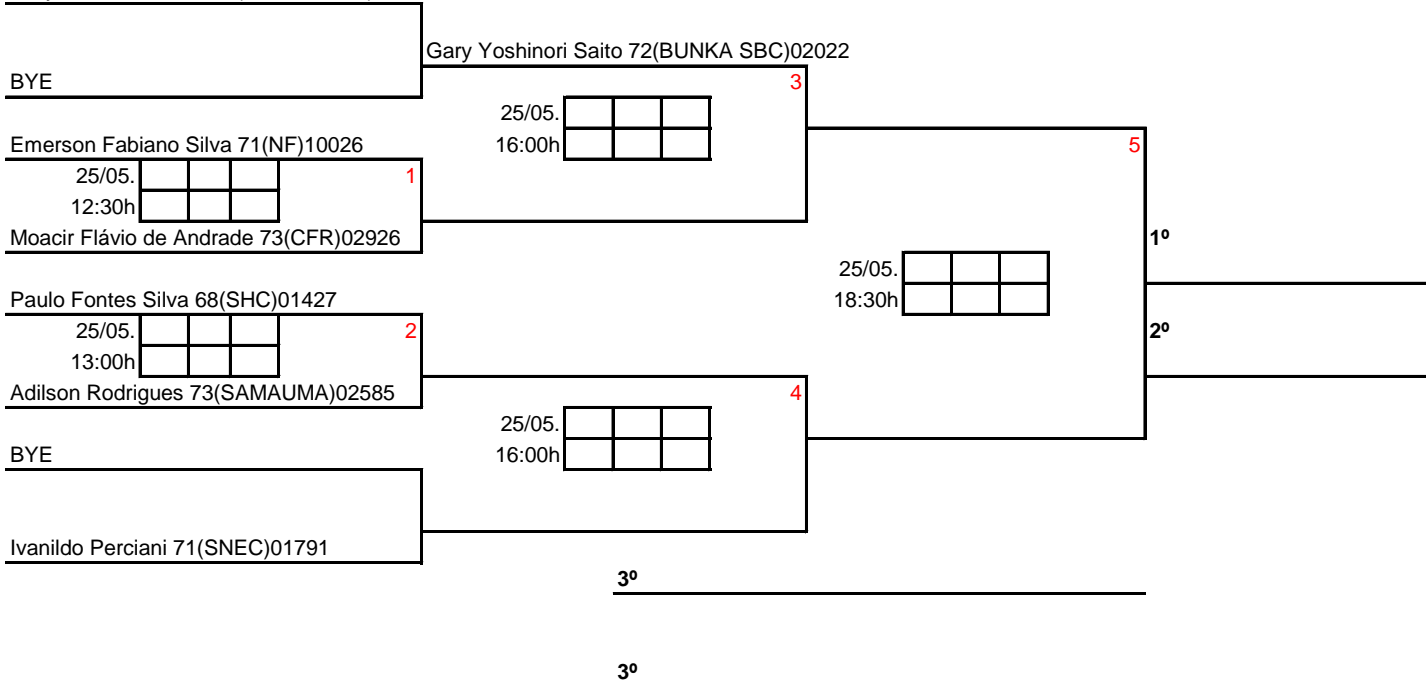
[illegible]

Gary Yoshinori Saito 72(BUNKA SBC)02022

BYE

3

25/05.

Emerson Fabiano Silva 71(NF)10026

16:00h

5

25/05.

1

12:30h

Moacir Flávio de Andrade 73(CFR)02926

1º

25/05.

Paulo Fontes Silva 68(SHC)01427

18:30h

25/05.

2

2º

13:00h

Adilson Rodrigues 73(SAMAUMA)02585

4

25/05.

BYE

16:00h

Ivanildo Perciani 71(SNEC)01791

3º

3º